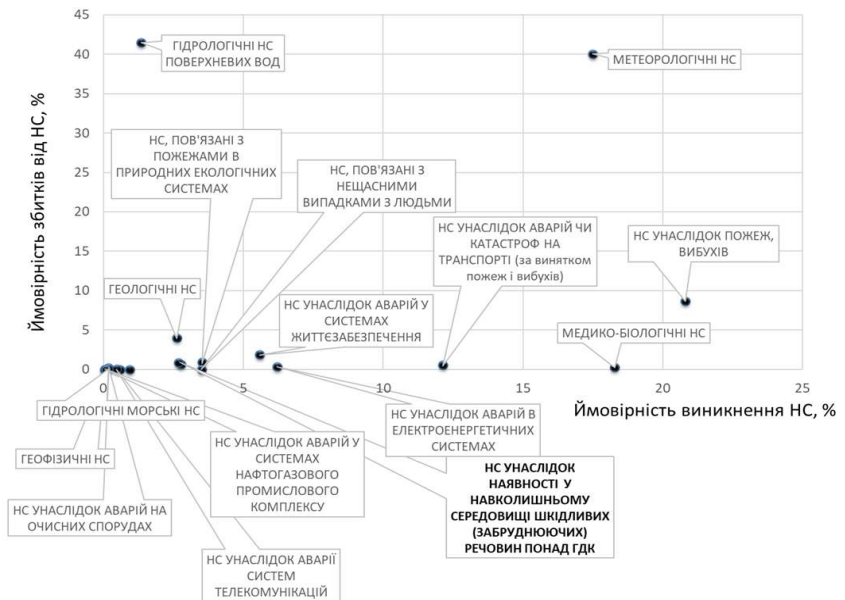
45
40
35
30
25
20
15
10
5
0

Ймовірність збитків від НС, %

ГІДРОЛОГІЧНІ НС ПОВЕРХНЕВИХ ВОД

МЕТЕОРОЛОГІЧНІ НС

НС, ПОВ'ЯЗАНІ З ПОЖЕЖАМИ В ПРИРОДНИХ ЕКОЛОГІЧНИХ СИСТЕМАХ

НС, ПОВ'ЯЗАНІ З НЕЩАСНИМИ ВИПАДКАМИ З ЛЮДЬМИ

НС УНАСЛІДОК АВАРІЙ ЧИ КАТАСТРОФ НА ТРАНСПОРТІ (за винятком пожеж і вибухів)

НС УНАСЛІДОК ПОЖЕЖ, ВИБУХІВ

ГЕОЛОГІЧНІ НС

НС УНАСЛІДОК АВАРІЙ У СИСТЕМАХ ЖИТТЄЗАБЕЗПЕЧЕННЯ

МЕДИКО-БІОЛОГІЧНІ НС

0
5
10
15
20
25

Ймовірність виникнення НС, %

ГІДРОЛОГІЧНІ МОРСЬКІ НС

НС УНАСЛІДОК АВАРІЙ В ЕЛЕКТРОЕНЕРГЕТИЧНИХ СИСТЕМАХ

ГЕОФІЗИЧНІ НС

НС УНАСЛІДОК АВАРІЙ У СИСТЕМАХ НАФТОГАЗОВОГО ПРОМИСЛОВОГО КОМПЛЕКСУ

НС УНАСЛІДОК НАЯВНОСТІ У НАВКОЛИШНЬОМУ СЕРЕДОВИЩІ ШКІДЛИВИХ (ЗАБРУДНЮЮЧИХ) РЕЧОВИН ПОНАД ГДК

НС УНАСЛІДОК АВАРІЙ НА ОЧИСНИХ СПОРУДАХ

НС УНАСЛІДОК АВАРІЇ СИСТЕМ ТЕЛЕКОМУНІКАЦІЙ